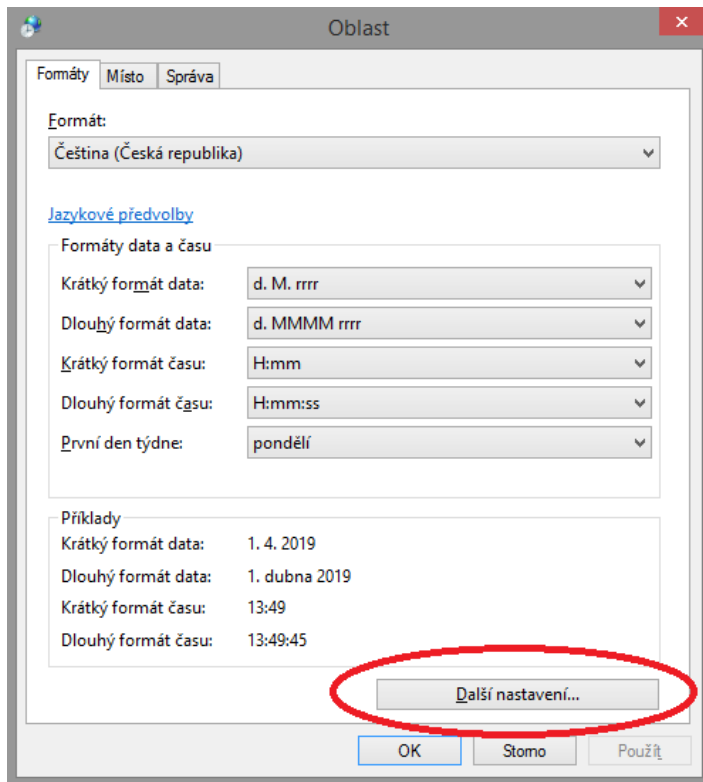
Oblast

Formáty | Místo | Správa

Formát:
Čeština (Česká republika)

Jazykové předvolby

Formáty data a času

Krátký formát data: d. M. rrrr
Dlouhý formát data: d. MMMM rrrr
Krátký formát času: H:mm
Dlouhý formát času: H:mm:ss
První den týdne: pondělí

Příklady
Krátký formát data: 1. 4. 2019
Dlouhý formát data: 1. dubna 2019
Krátký formát času: 13:49
Dlouhý formát času: 13:49:45

Další nastavení...

OK | Storno | Použít